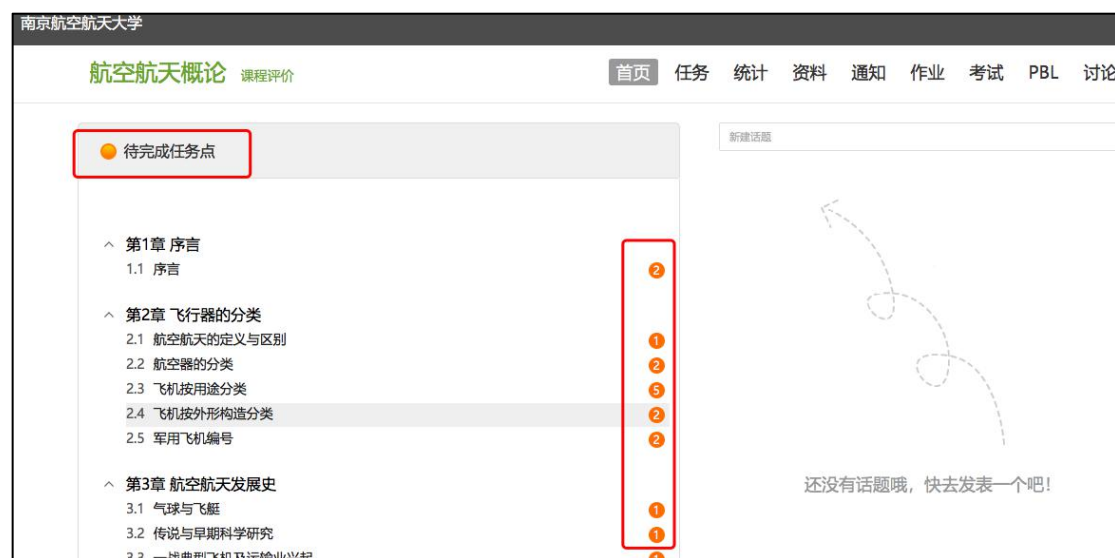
南京航空航天大学

航空航天概论 课程评价

首页 任务 统计 资料 通知 作业 考试 PBL 讨论

待完成任务点

新建话题

^ 第1章 序言
1.1 序言 2

^ 第2章 飞行器的分类
2.1 航空航天的定义与区别 1
2.2 航空器的分类 2
2.3 飞机按用途分类 5
2.4 飞机按外形构造分类 2
2.5 军用飞机编号 2

^ 第3章 航空航天发展史
3.1 气球与飞艇 1
3.2 传说与早期科学研究 1
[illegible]

还没有话题哦，快去发表一个吧！